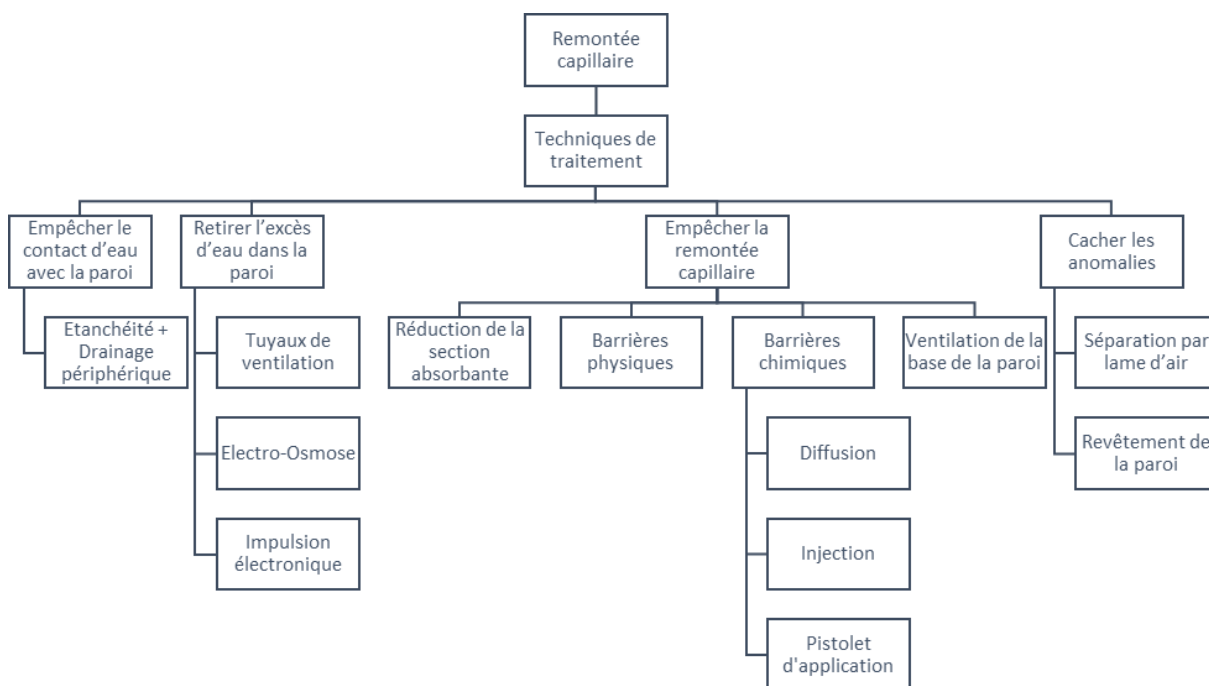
Remontée capillaire

Techniques de traitement

Empêcher le contact d'eau avec la paroi

Etanchéité + Drainage périphérique

Retirer l'excès d'eau dans la paroi

Tuyaux de ventilation

Electro-Osmose

Impulsion électronique

Empêcher la remontée capillaire

Réduction de la section absorbante

Barrières physiques

Barrières chimiques

Diffusion

Injection

Pistolet d'application

Ventilation de la base de la paroi

Cacher les anomalies

Séparation par lame d'air

Revêtement de la paroi